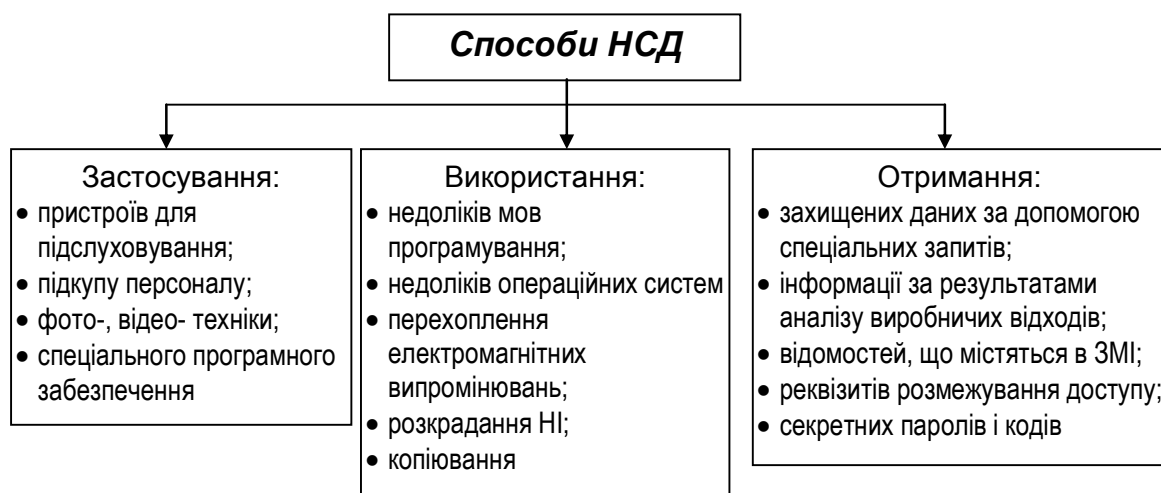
Способи НСД

Застосування:
- пристроїв для підслуховування;
- підкупу персоналу;
- фото-, відео- техніки;
- спеціального програмного забезпечення

Використання:
- недоліків мов програмування;
- недоліків операційних систем
- перехоплення електромагнітних випромінювань;
- розкрадання НІ;
- копіювання

Отримання:
- захищених даних за допомогою спеціальних запитів;
- інформації за результатами аналізу виробничих відходів;
- відомостей, що містяться в ЗМІ;
- реквізитів розмежування доступу;
- секретних паролів і кодів